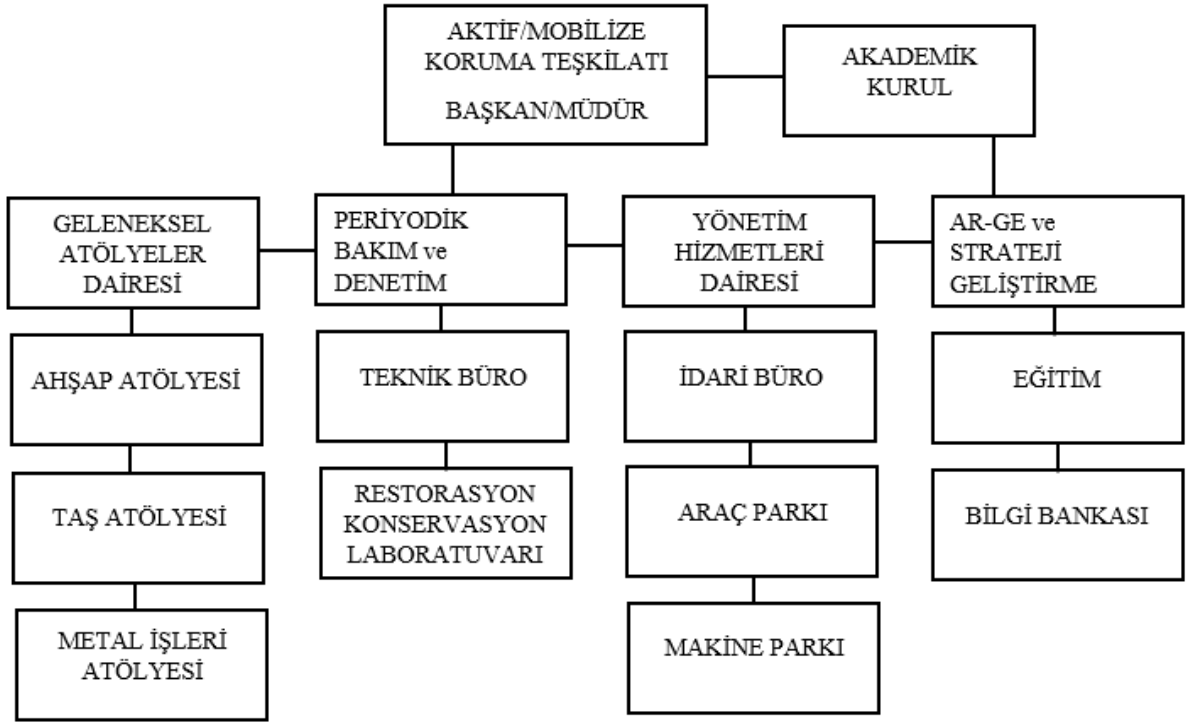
AKTİF/MOBİLİZE KORUMA TEŞKİLATI

BAŞKAN/MÜDÜR

AKADEMİK KURUL

GELENEKSEL ATÖLYELER DAİRESİ

PERİYODİK BAKIM ve DENETİM

YÖNETİM HİZMETLERİ DAİRESİ

AR-GE ve STRATEJİ GELİŞTİRME

AHŞAP ATÖLYESİ

TAŞ ATÖLYESİ

METAL İŞLERİ ATÖLYESİ

TEKNİK BÜRO

RESTORASYON KONSERVASYON LABORATUVARI

İDARİ BÜRO

ARAÇ PARKI

MAKİNE PARKI

EĞİTİM

BİLGİ BANKASI